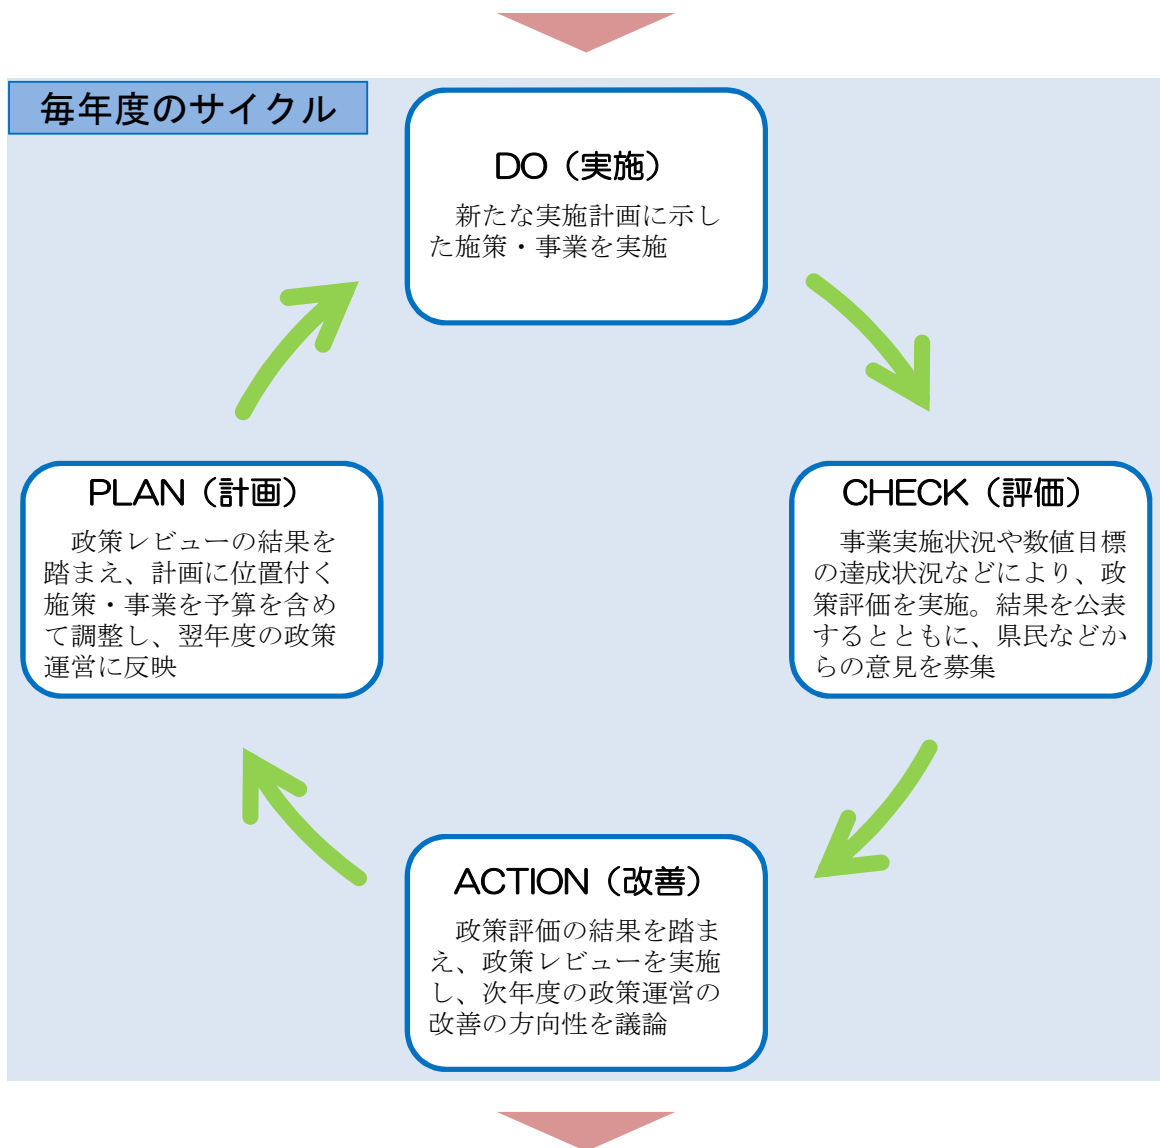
毎年度のサイクル

DO（実施）

新たな実施計画に示した施策・事業を実施

CHECK（評価）

事業実施状況や数値目標の達成状況などにより、政策評価を実施。結果を公表するとともに、県民などからの意見を募集

ACTION（改善）

政策評価の結果を踏まえ、政策レビューを実施し、次年度の政策運営の改善の方向性を議論

PLAN（計画）

政策レビューの結果を踏まえ、計画に位置付く施策・事業を予算を含めて調整し、翌年度の政策運営に反映